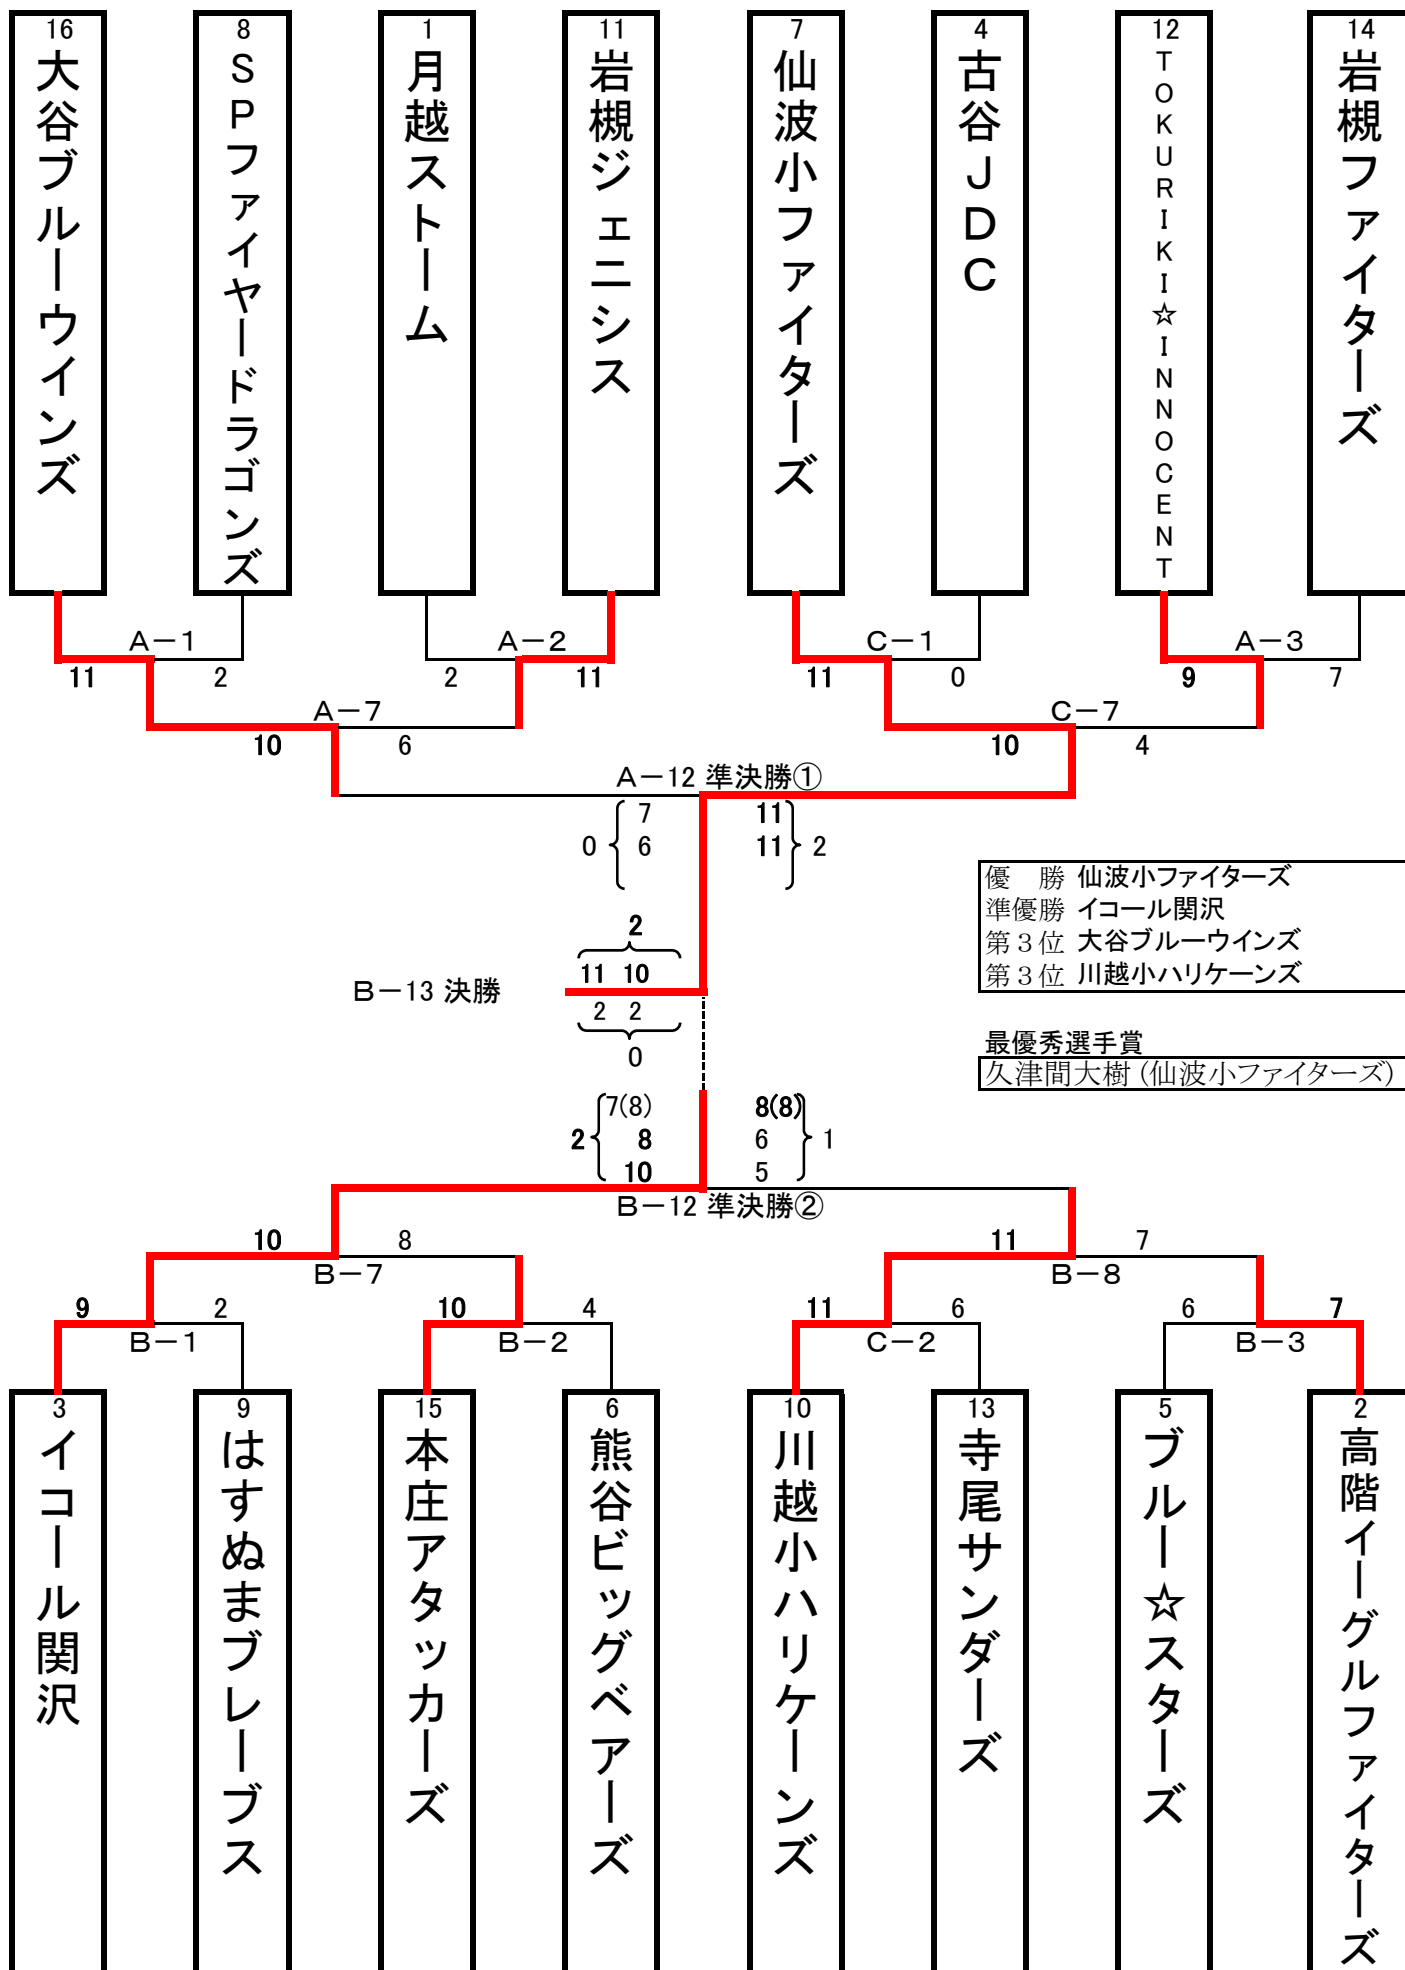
16
大谷ブルーウインズ

8
SPファイヤードラゴンズ

1
月越ストーム

11
岩槻ジェニシス

7
仙波小ファイターズ

4
古谷JDC

12
TOKURIKI☆INNOCENT

14
岩槻ファイターズ

A－1
11 2

A－2
2 11

C－1
11 0

A－3
9 7

A－7
10 6

C－7
10 4

A－12 準決勝①
0 7 6
11 11 2

優　勝 仙波小ファイターズ
準優勝 イコール関沢
第３位 大谷ブルーウインズ
第３位 川越小ハリケーンズ

B－13 決勝
2
11 10
2 2
0

最優秀選手賞
久津間大樹（仙波小ファイターズ）

2 7(8) 8 10
8(8) 6 5 1

B－12 準決勝②

B－7
10 8

B－8
11 7

B－1
9 2

B－2
10 4

C－2
11 6

B－3
6 7

3
イコール関沢

9
はすぬまブレーブス

15
本庄アタッカーズ

6
熊谷ビッグベアーズ

10
川越小ハリケーンズ

13
寺尾サンダーズ

5
ブルー☆スターズ

2
高階イーグルファイターズ